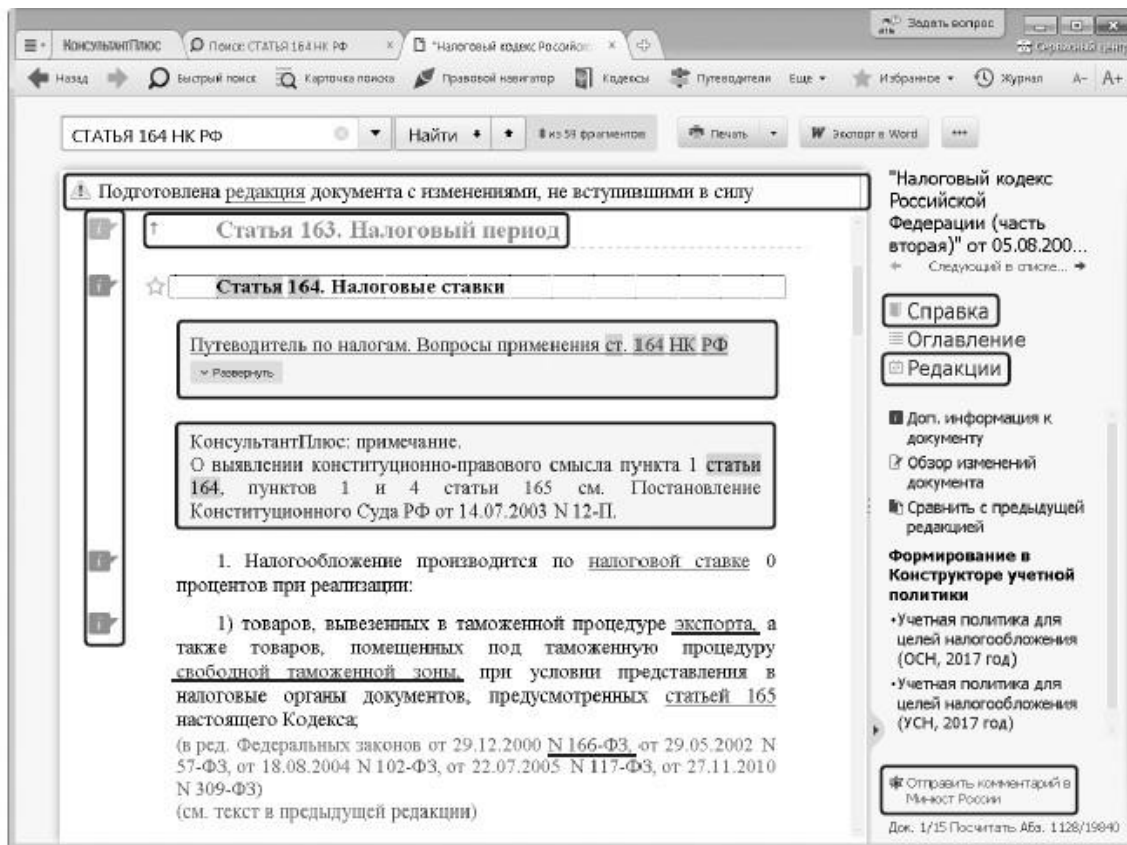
КонсультантПлюс | Поиск: СТАТЬЯ 164 НК РФ | "Налоговый кодекс Российс | Задать вопрос | Сервисный центр

Назад | Быстрый поиск | Карточка поиска | Правовой навигатор | Кодексы | Путеводители | Еще | Избранное | Журнал | A- | A+

СТАТЬЯ 164 НК РФ | Найти | 8 из 59 фрагментов | Печать | Экспорт в Word | ...

Подготовлена редакция документа с изменениями, не вступившими в силу

Статья 163. Налоговый период

Статья 164. Налоговые ставки

Путеводитель по налогам. Вопросы применения ст. 164 НК РФ

Развернуть

КонсультантПлюс: примечание.
О выявлении конституционно-правового смысла пункта 1 статьи 164, пунктов 1 и 4 статьи 165 см. Постановление Конституционного Суда РФ от 14.07.2003 N 12-П.

1. Налогообложение производится по налоговой ставке 0 процентов при реализации:

1) товаров, вывезенных в таможенной процедуре экспорта, а также товаров, помещенных под таможенную процедуру свободной таможенной зоны, при условии представления в налоговые органы документов, предусмотренных статьей 165 настоящего Кодекса;
(в ред. Федеральных законов от 29.12.2000 N 166-ФЗ, от 29.05.2002 N 57-ФЗ, от 18.08.2004 N 102-ФЗ, от 22.07.2005 N 117-ФЗ, от 27.11.2010 N 309-ФЗ)
(см. текст в предыдущей редакции)

"Налоговый кодекс Российской Федерации (часть вторая)" от 05.08.200...
Следующий в списке...

Справка
Оглавление
Редакции

Доп. информация к документу
Обзор изменений документа
Сравнить с предыдущей редакцией

Формирование в Конструкторе учетной политики
•Учетная политика для целей налогообложения (ОСН, 2017 год)
•Учетная политика для целей налогообложения (УСН, 2017 год)

Отправить комментарий в Минюст России

Док. 1/15 Посчитать Абз. 1128/19840